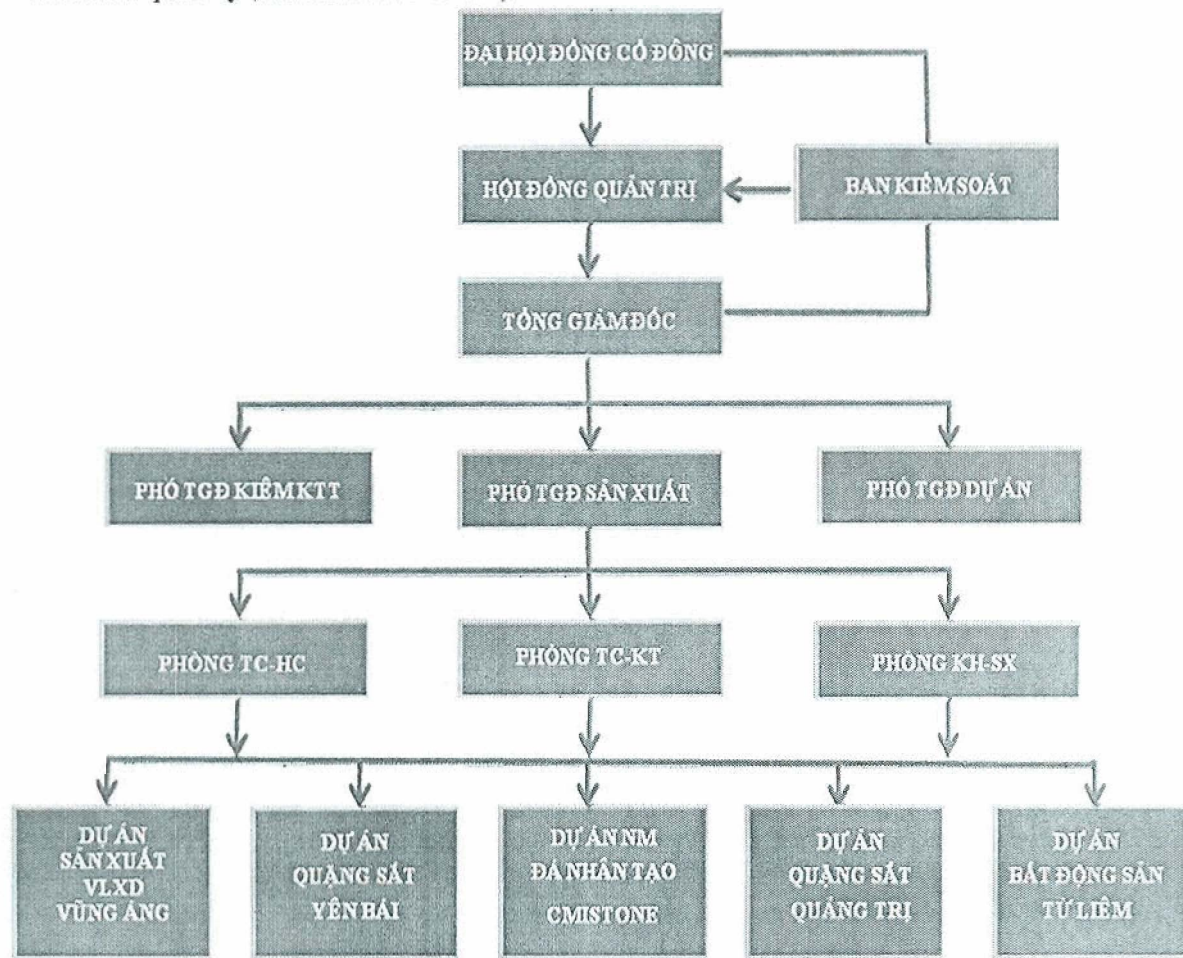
ĐẠI HỘI ĐỒNG CỔ ĐÔNG

HỘI ĐỒNG QUẢN TRỊ

BAN KIỂM SOÁT

TỔNG GIÁM ĐỐC

PHÓ TGĐ KIÊM KTT

PHÓ TGĐ SẢN XUẤT

PHÓ TGĐ DỰ ÁN

PHÒNG TC-HC

PHÒNG TC-KT

PHÒNG KH-SX

DỰ ÁN SẢN XUẤT VLXD VŨNG ÁNG

DỰ ÁN QUẶNG SẮT YÊN BÁI

DỰ ÁN NM ĐÁ NHÂN TẠO CMISTONE

DỰ ÁN QUẶNG SẮT QUẢNG TRỊ

DỰ ÁN BẤT ĐỘNG SẢN TỪ LIÊM